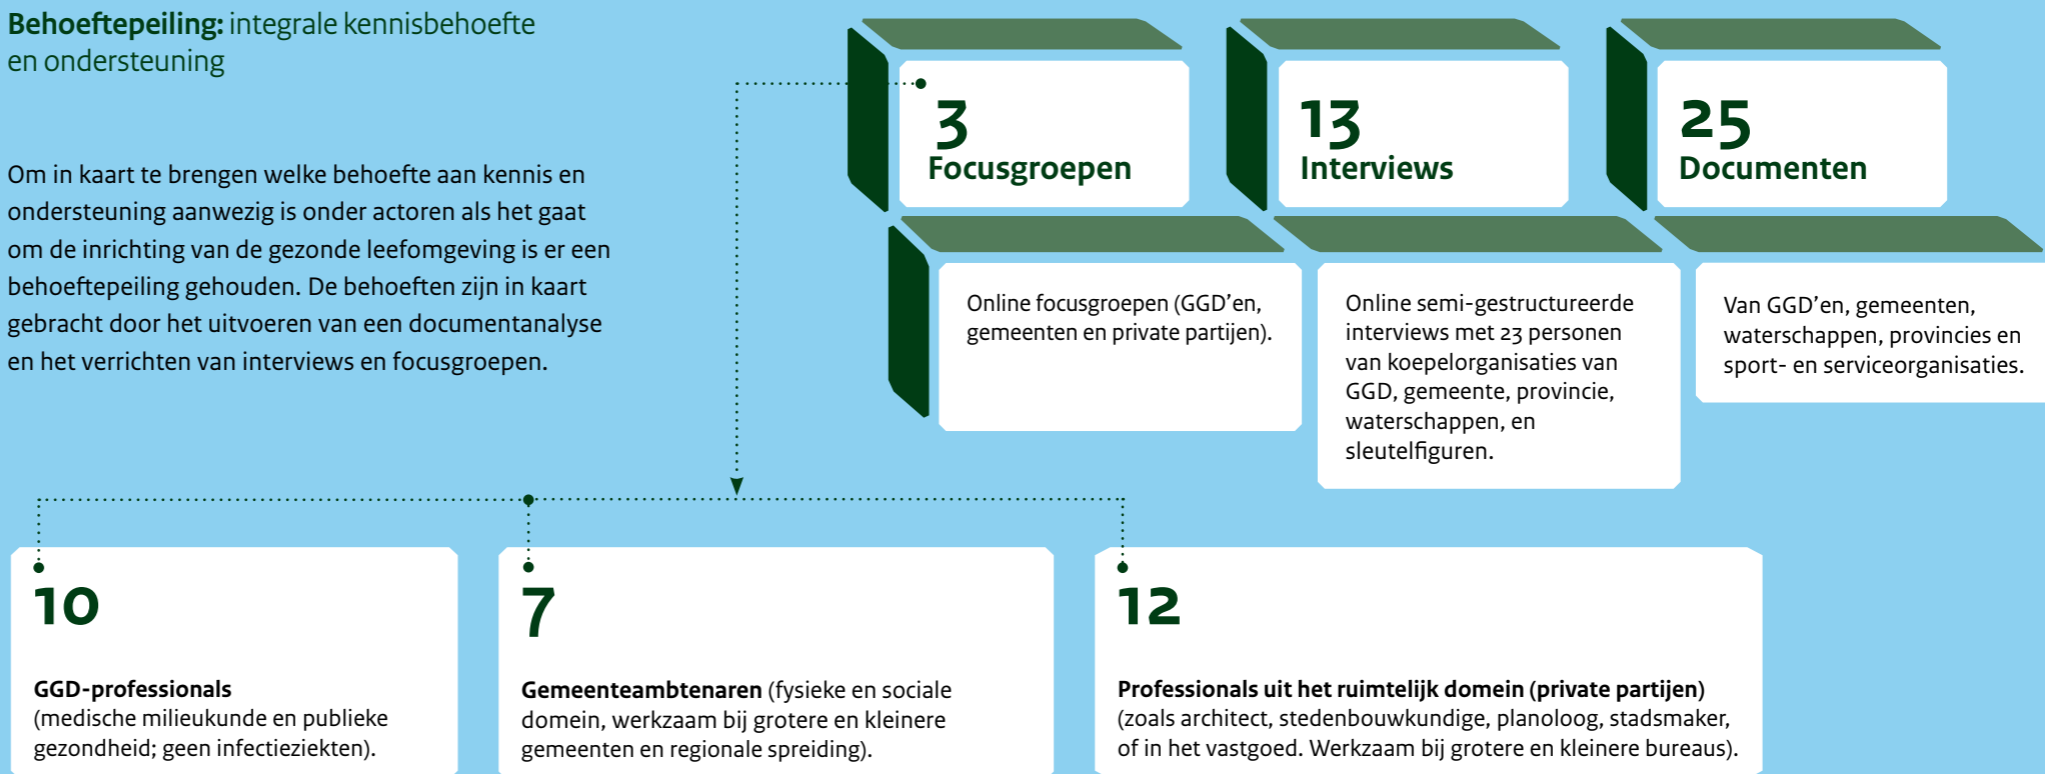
**Behoeftepeiling:** integrale kennisbehoefte en ondersteuning

Om in kaart te brengen welke behoefte aan kennis en ondersteuning aanwezig is onder actoren als het gaat om de inrichting van de gezonde leefomgeving is er een behoeftepeiling gehouden. De behoeften zijn in kaart gebracht door het uitvoeren van een documentanalyse en het verrichten van interviews en focusgroepen.

3
Focusgroepen

Online focusgroepen (GGD'en, gemeenten en private partijen).

13
Interviews

Online semi-gestructureerde interviews met 23 personen van koepelorganisaties van GGD, gemeente, provincie, waterschappen, en sleutelfiguren.

25
Documenten

Van GGD'en, gemeenten, waterschappen, provincies en sport- en serviceorganisaties.

10

**GGD-professionals**
(medische milieukunde en publieke gezondheid; geen infectieziekten).

7

**Gemeenteambtenaren** (fysieke en sociale domein, werkzaam bij grotere en kleinere gemeenten en regionale spreiding).

12

**Professionals uit het ruimtelijk domein (private partijen)**
(zoals architect, stedenbouwkundige, planoloog, stadsmaker, of in het vastgoed. Werkzaam bij grotere en kleinere bureaus).